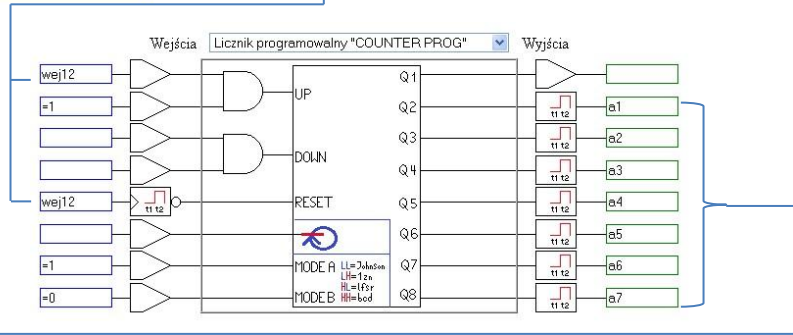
Wejścia Licznik programowalny "COUNTER PROG" Wyjścia

wej12
=1


wej12

=1
=0

UP
DOWN
RESET
MODE A
MODE B
LL=Johnson
LH=1zn
HL=lfsr
HH=bcd

Q1
Q2
Q3
Q4
Q5
Q6
Q7
Q8

t1 t2
t1 t2
t1 t2
t1 t2
t1 t2
t1 t2
t1 t2
t1 t2

a1
a2
a3
a4
a5
a6
a7